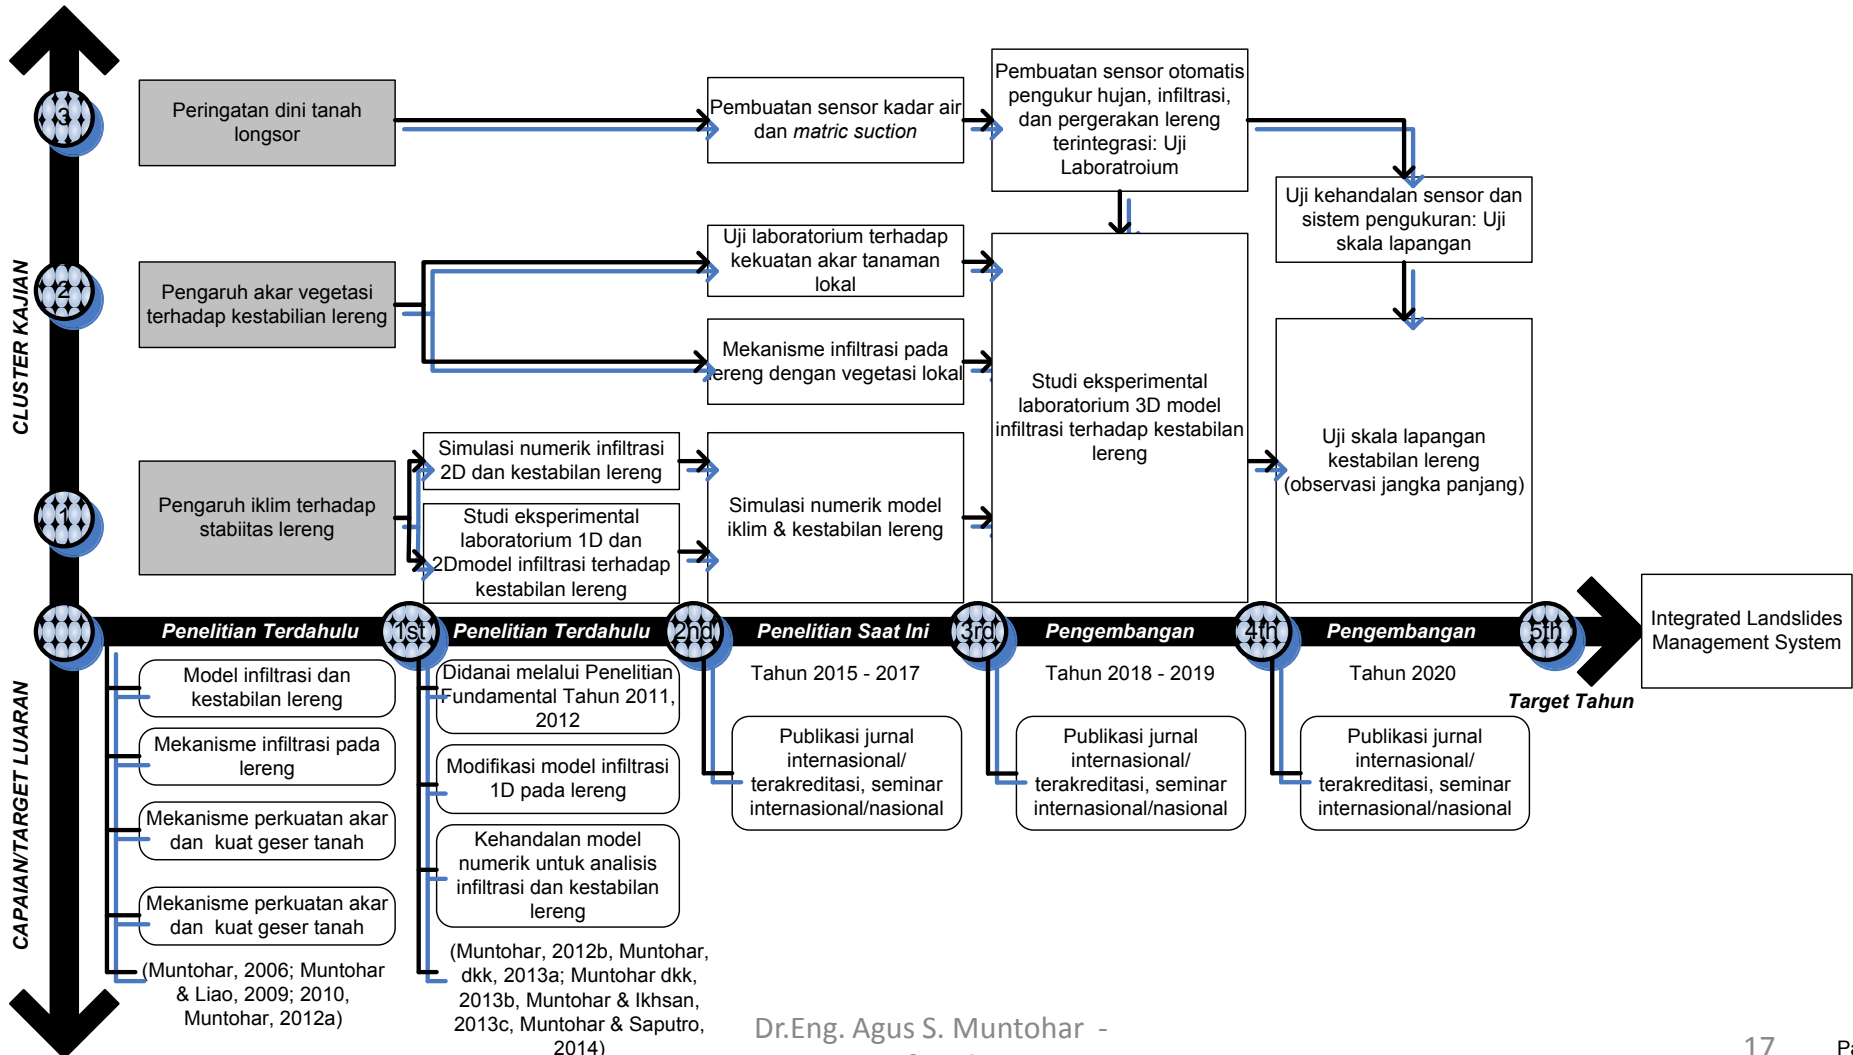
CLUSTER KAJIAN

3

Peringatan dini tanah longsor

Pembuatan sensor kadar air dan *matric suction*

Pembuatan sensor otomatis pengukur hujan, infiltrasi, dan pergerakan lereng terintegrasi: Uji Laboratroium

Uji kehandalan sensor dan sistem pengukuran: Uji skala lapangan

2

Pengaruh akar vegetasi terhadap kestabilian lereng

Uji laboratorium terhadap kekuatan akar tanaman lokal

Mekanisme infiltrasi pada lereng dengan vegetasi lokal

Studi eksperimental laboratorium 3D model infiltrasi terhadap kestabilan lereng

Uji skala lapangan kestabilan lereng (observasi jangka panjang)

1

Pengaruh iklim terhadap stabiitas lereng

Simulasi numerik infiltrasi 2D dan kestabilan lereng

Studi eksperimental laboratorium 1D dan 2Dmodel infiltrasi terhadap kestabilan lereng

Simulasi numerik model iklim & kestabilan lereng

Penelitian Terdahulu

1st

Penelitian Terdahulu

2nd

Penelitian Saat Ini

3rd

Pengembangan

4th

Pengembangan

5th

Integrated Landslides Management System

Tahun 2015 - 2017

Tahun 2018 - 2019

Tahun 2020

Target Tahun

CAPAIAN/TARGET LUARAN

Model infiltrasi dan kestabilan lereng

Mekanisme infiltrasi pada lereng

Mekanisme perkuatan akar dan kuat geser tanah

Mekanisme perkuatan akar dan kuat geser tanah

(Muntohar, 2006; Muntohar & Liao, 2009; 2010, Muntohar, 2012a)

Didanai melalui Penelitian Fundamental Tahun 2011, 2012

Modifikasi model infiltrasi 1D pada lereng

Kehandalan model numerik untuk analisis infiltrasi dan kestabilan lereng

(Muntohar, 2012b, Muntohar, dkk, 2013a; Muntohar dkk, 2013b, Muntohar & Ikhsan, 2013c, Muntohar & Saputro, 2014)

Publikasi jurnal internasional/ terakreditasi, seminar internasional/nasional

Publikasi jurnal internasional/ terakreditasi, seminar internasional/nasional

Publikasi jurnal internasional/ terakreditasi, seminar internasional/nasional

Dr.Eng. Agus S. Muntohar -

17

Pa